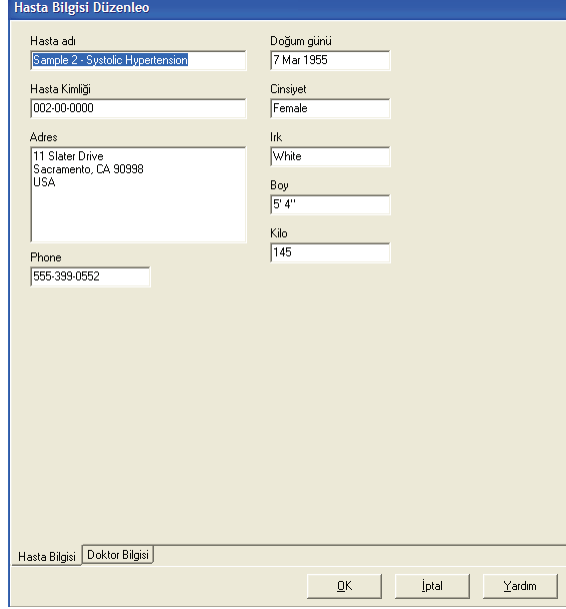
Hasta Bilgisi Düzenleo

Hasta adı
Sample 2 - Systolic Hypertension

Hasta Kimliği
002-00-0000

Adres
11 Slater Drive
Sacramento, CA 90998
USA

Phone
555-399-0552

Doğum günü
7 Mar 1955

Cinsiyet
Female

Irk
White

Boy
5' 4"

Kilo
145

Hasta Bilgisi
Doktor Bilgisi

OK
İptal
Yardım